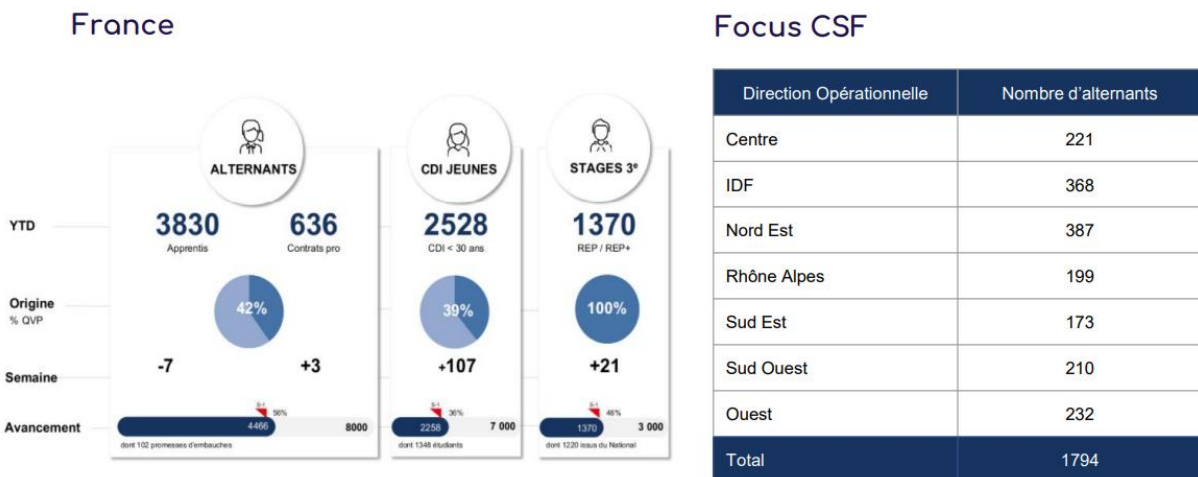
France

ALTERNANTS

CDI JEUNES

STAGES 3e

YTD

3830
Apprentis

636
Contrats pro

2528
CDI < 30 ans

1370
REP / REP+

Origine
% QVP

42%

39%

100%

Semaine

-7

+3

+107

+21

Avancement

S-1
56%
4466
8000
dont 102 promesses d'embauches

S-1
36%
2258
7 000
dont 1348 étudiants

S-1
46%
1370
3 000
dont 1220 issus du National

Focus CSF

| Direction Opérationnelle | Nombre d'alternants |
|---|---|
| Centre | 221 |
| IDF | 368 |
| Nord Est | 387 |
| Rhône Alpes | 199 |
| Sud Est | 173 |
| Sud Ouest | 210 |
| Ouest | 232 |
| Total | 1794 |